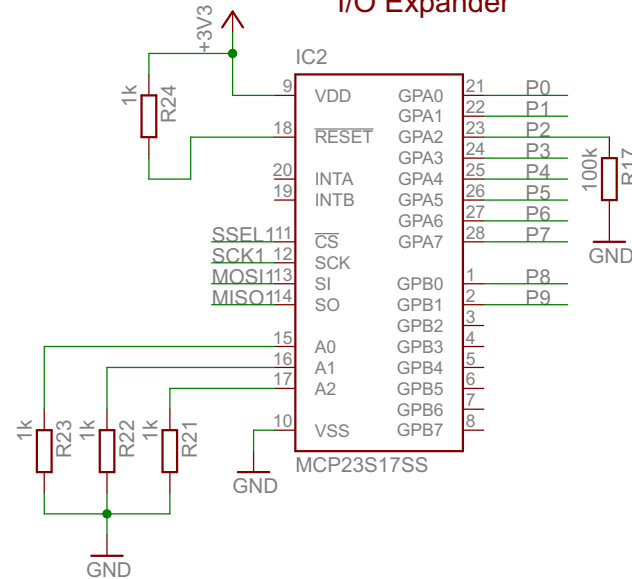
I/O Expander

+3V3

1k R24

IC2

9 VDD
18 $\overline{RESET}$
20 INTA
19 INTB
SSEL1 11 $\overline{CS}$
SCK1 12 SCK
MOSI1 13 SI
MISO1 14 SO
15 A0
16 A1
17 A2
10 VSS

GPA0 21 P0
GPA1 22 P1
GPA2 23 P2
GPA3 24 P3
GPA4 25 P4
GPA5 26 P5
GPA6 27 P6
GPA7 28 P7
GPB0 1 P8
GPB1 2 P9
GPB2 3
GPB3 4
GPB4 5
GPB5 6
GPB6 7
GPB7 8

MCP23S17SS

100k R17
GND

1k R23
1k R22
1k R21

GND
GND